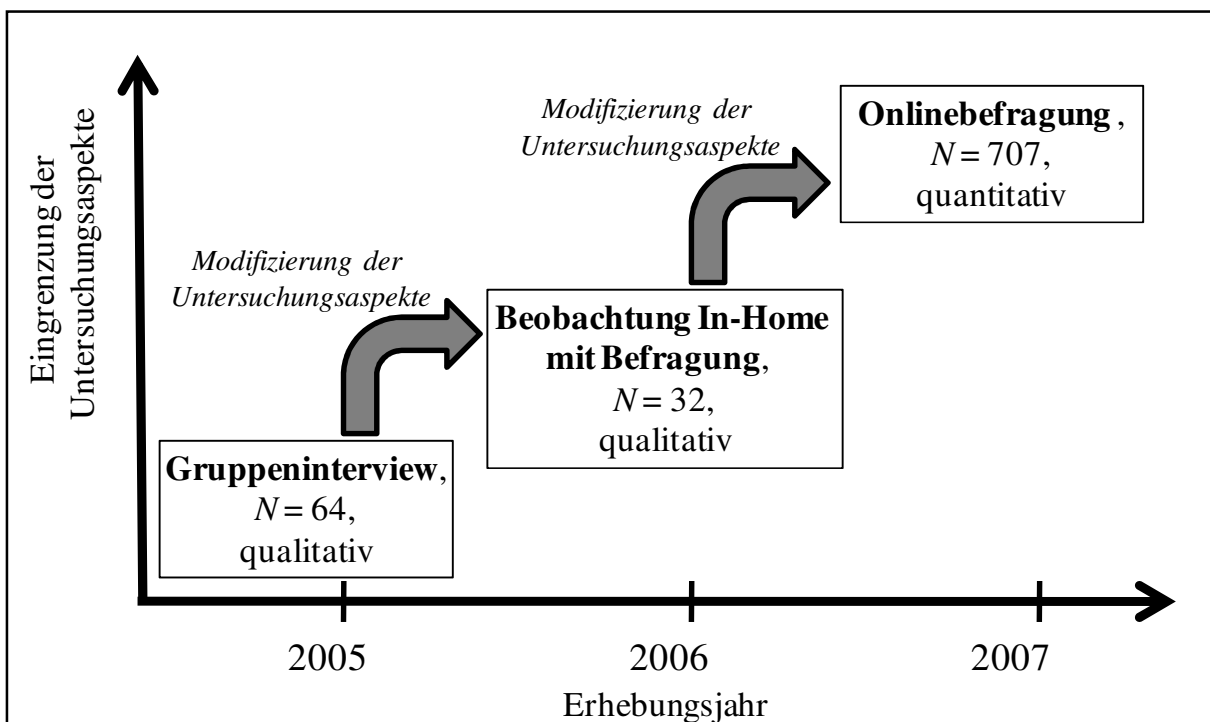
Eingrenzung der Untersuchungsaspekte

Modifizierung der Untersuchungsaspekte

Onlinebefragung, $N = 707$, quantitativ

Modifizierung der Untersuchungsaspekte

Beobachtung In-Home mit Befragung, $N = 32$, qualitativ

Gruppeninterview, $N = 64$, qualitativ

2005

2006

2007

Erhebungsjahr